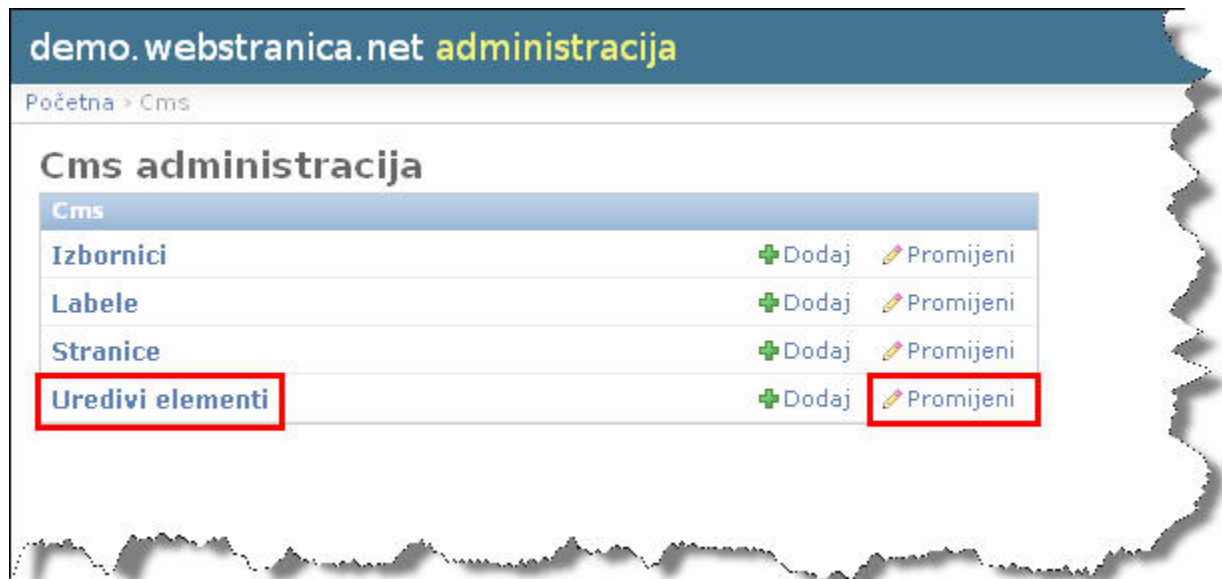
demo.webstranica.net administracija

Početna › Cms

Cms administracija

| Cms | | |
|---|---|---|
| Izbornici | Dodaj | Promijeni |
| Labele | Dodaj | Promijeni |
| Stranice | Dodaj | Promijeni |
| Uredivi elementi | Dodaj | Promijeni |